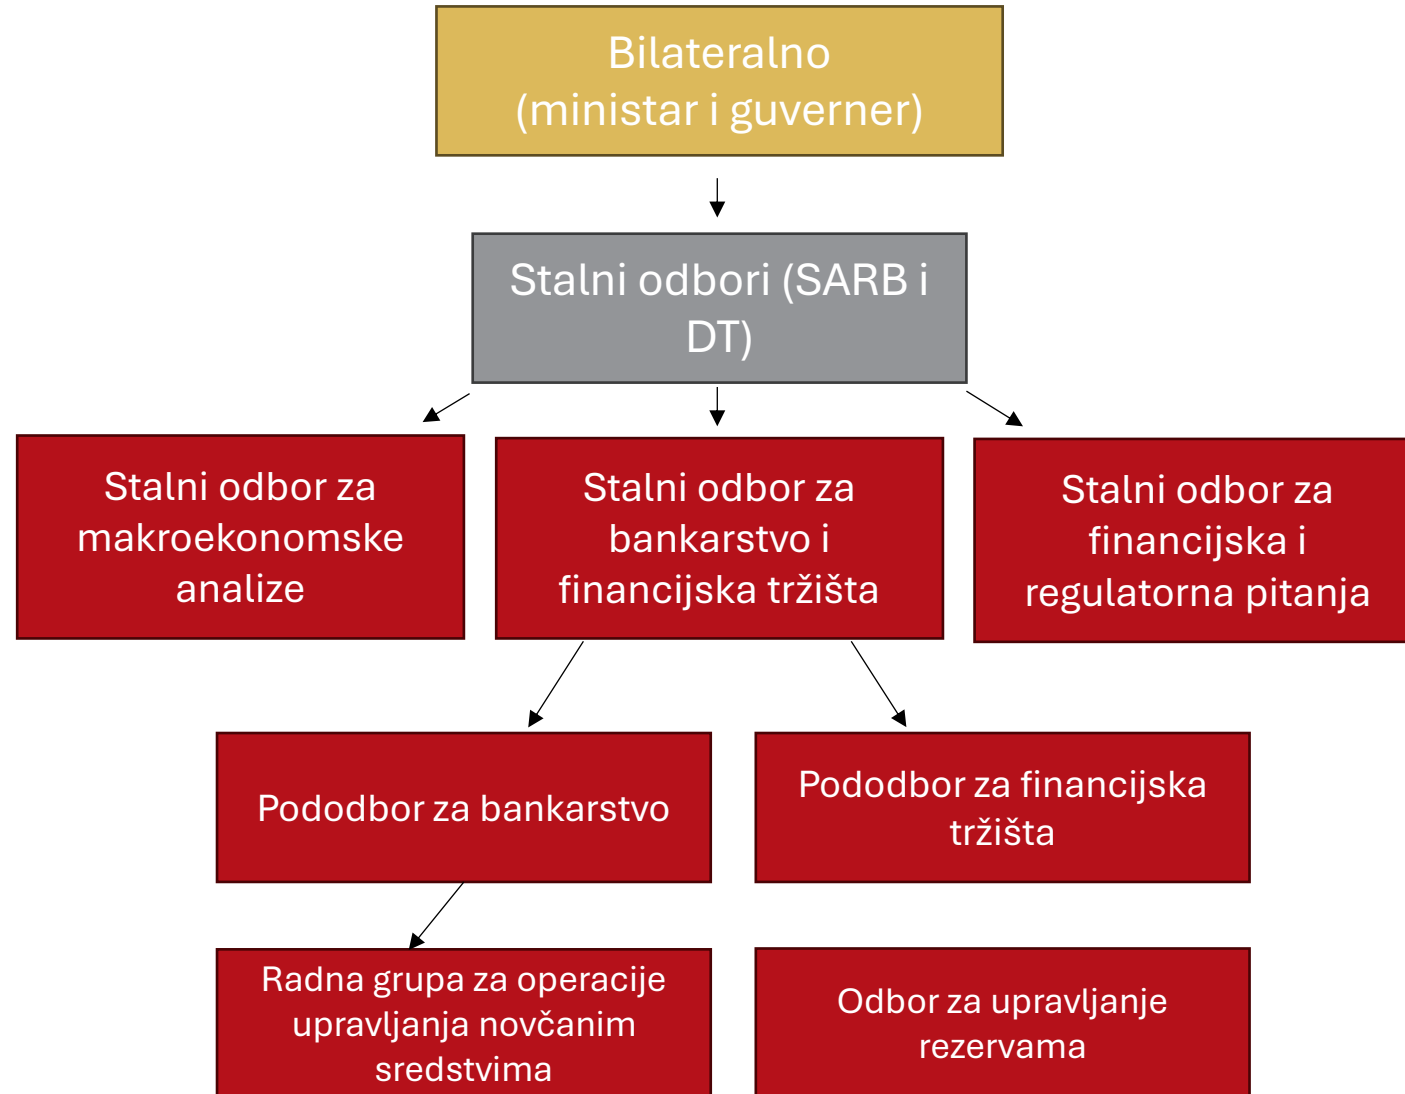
Bilateralno
(ministar i guverner)

Stalni odbori (SARB i DT)

Stalni odbor za makroekonomske analize

Stalni odbor za bankarstvo i financijska tržišta

Stalni odbor za financijska i regulatorna pitanja

Pododbor za bankarstvo

Pododbor za financijska tržišta

Radna grupa za operacije upravljanja novčanim sredstvima

Odbor za upravljanje rezervama